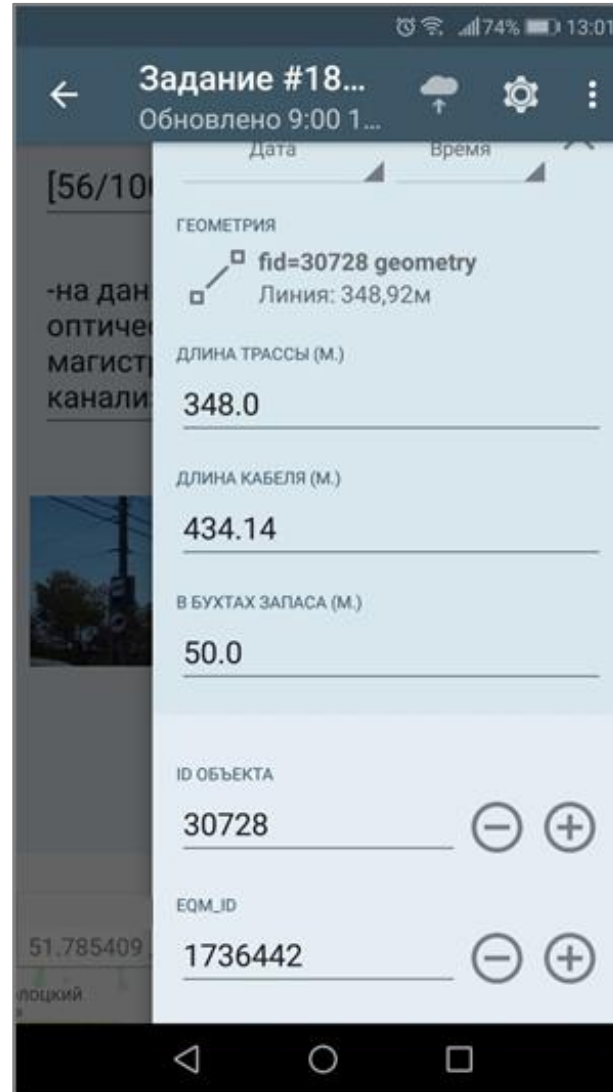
74% 13:01

Задание #18...
Обновлено 9:00 1...

Дата
Время

[56/10

-на дан
оптиче
магист
канали

ГЕОМЕТРИЯ
fid=30728 geometry
Линия: 348,92м

ДЛИНА ТРАССЫ (М.)
348.0

ДЛИНА КАБЕЛЯ (М.)
434.14

В БУХТАХ ЗАПАСА (М.)
50.0

ID ОБЪЕКТА
30728

EQM_ID
1736442

51.785409
лоцкий